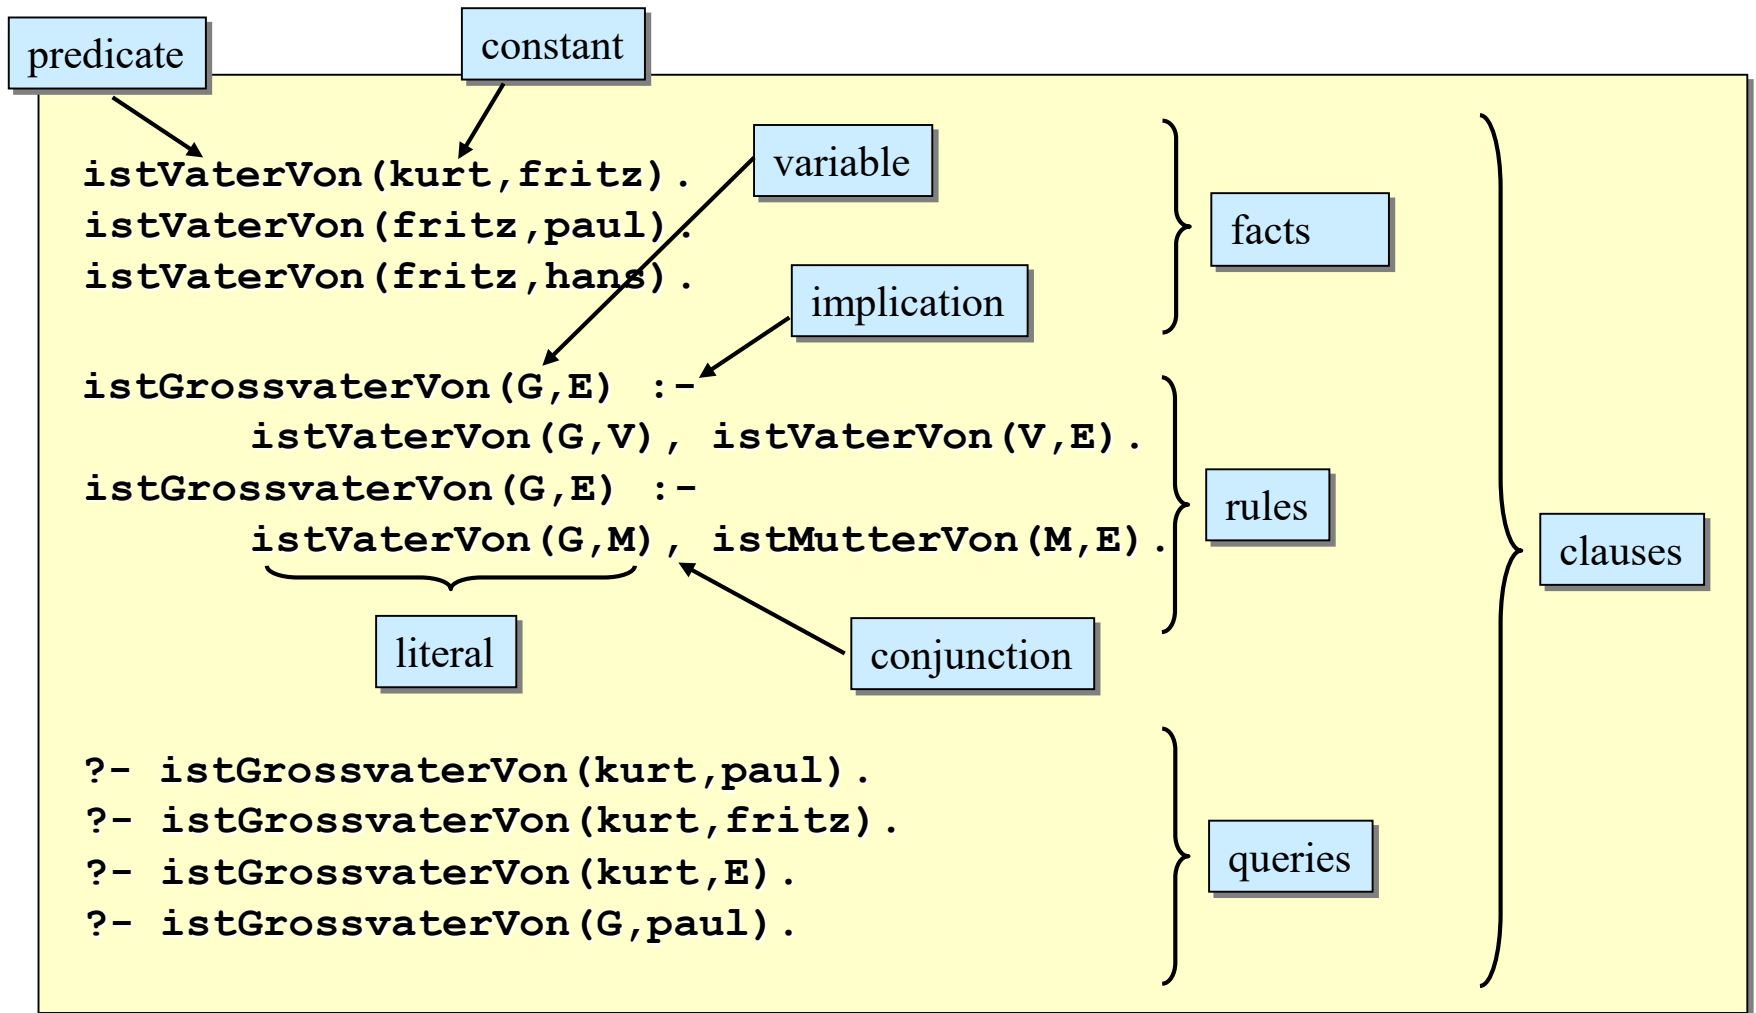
predicate

constant

istVaterVon(kurt,fritz).
istVaterVon(fritz,paul).
istVaterVon(fritz,hans).

variable

implication

facts

istGrossvaterVon(G,E) :-
istVaterVon(G,V), istVaterVon(V,E).
istGrossvaterVon(G,E) :-
istVaterVon(G,M), istMutterVon(M,E).

rules

clauses

literal

conjunction

?- istGrossvaterVon(kurt,paul).
?- istGrossvaterVon(kurt,fritz).
?- istGrossvaterVon(kurt,E).
?- istGrossvaterVon(G,paul).

queries